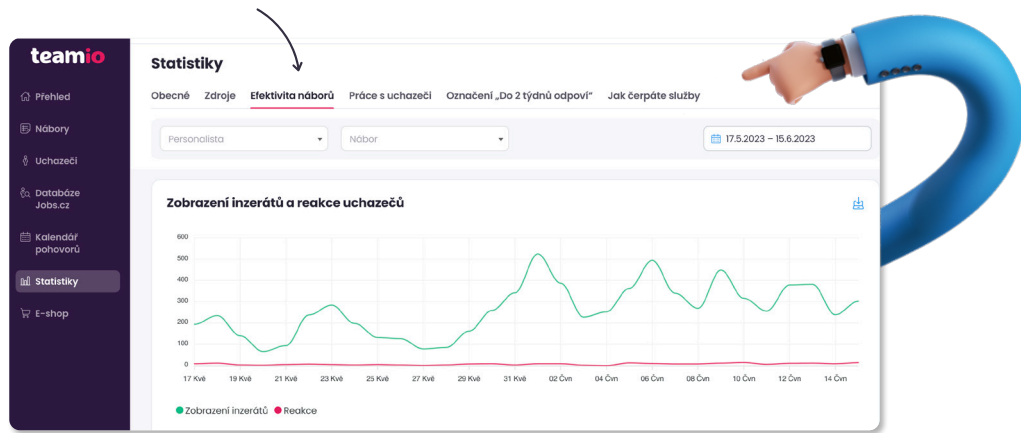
teamio

Přehled
Nábory
Uchazeči
Databáze Jobs.cz
Kalendář pohovorů
Statistiky
E-shop

Statistiky

Obecné Zdroje Efektivita náborů Práce s uchazeči Označení „Do 2 týdnů odpoví" Jak čerpáte služby

Personalista
Nábor
17.5.2023 – 15.6.2023

Zobrazení inzerátů a reakce uchazečů

600
500
400
300
200
100
0

17 Kvě 19 Kvě 21 Kvě 23 Kvě 25 Kvě 27 Kvě 29 Kvě 31 Kvě 02 Čvn 04 Čvn 06 Čvn 08 Čvn 10 Čvn 12 Čvn 14 Čvn

Zobrazení inzerátů Reakce